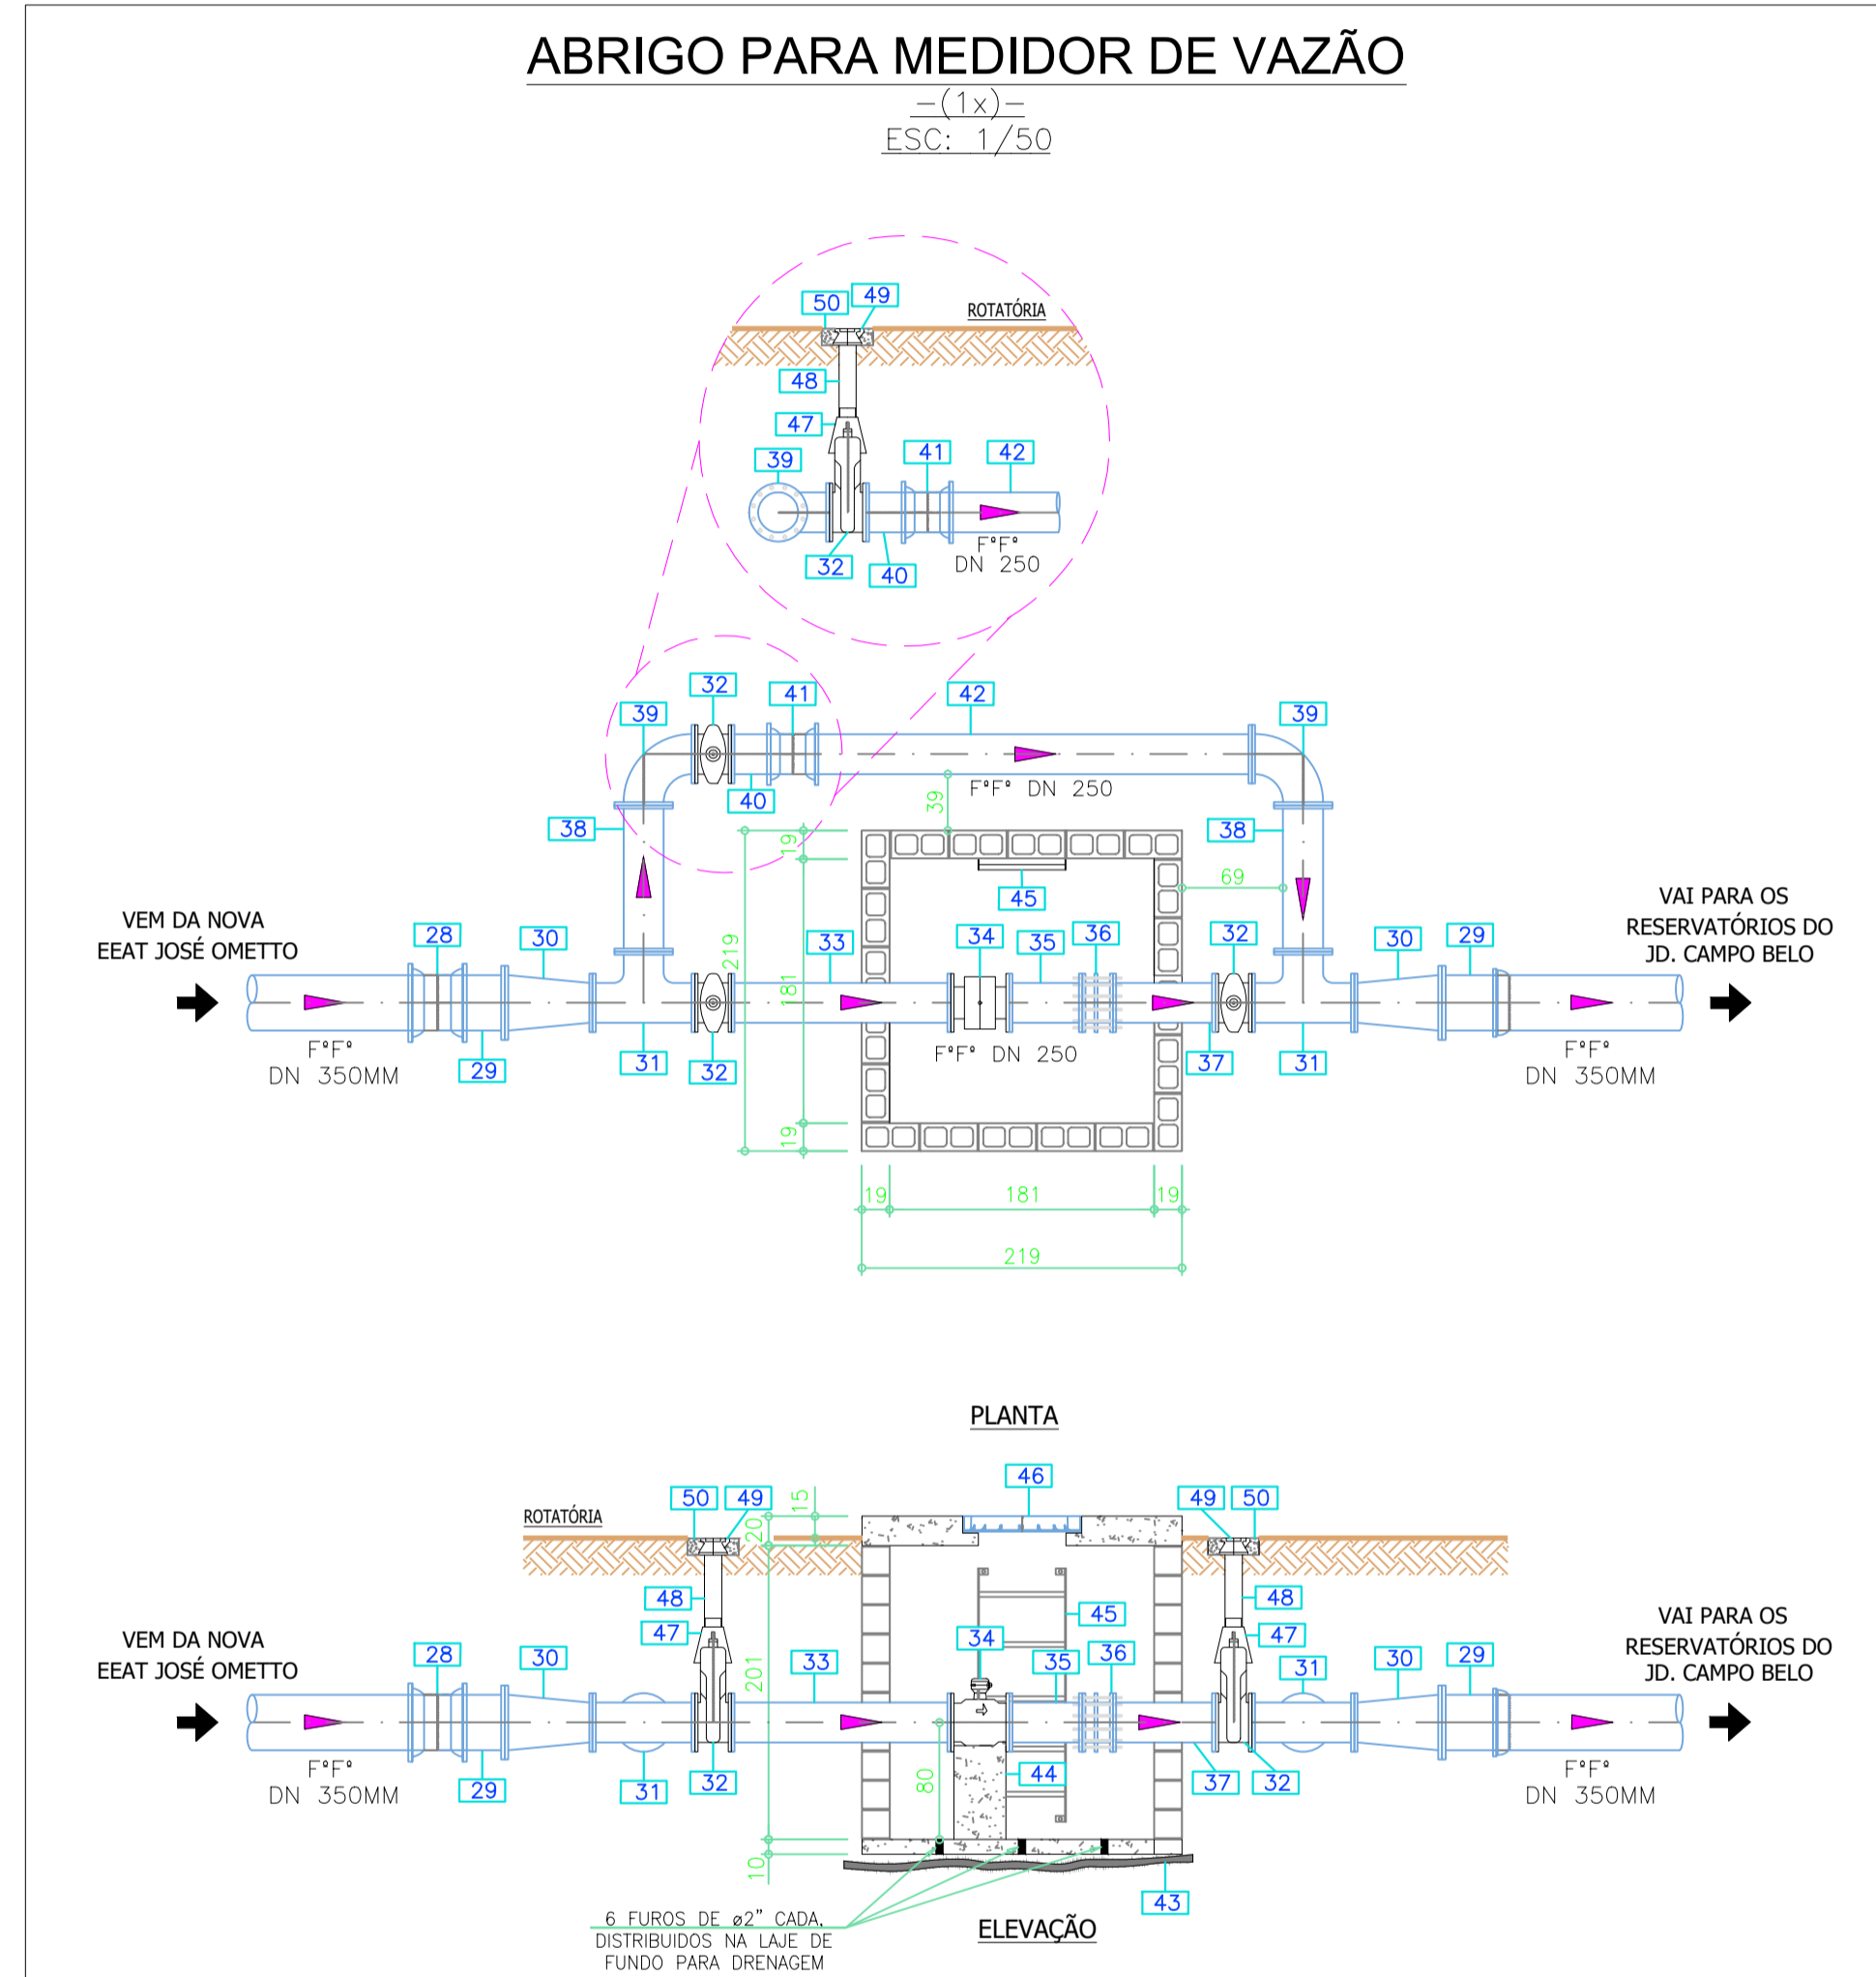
ABRIGO PARA MEDIDOR DE VAZÃO
—(1x)—
ESC: 1/50

50 49 ROTATÓRIA
48
47
39 41 42
F°F° DN 250
32 40

32 41 42
39
40
F°F° DN 250
39
38
19
38
69
45
VEM DA NOVA EEAT JOSÉ OMETTO
28 30
219
181
33 34 35 36 32
30 29
VAI PARA OS RESERVATÓRIOS DO JD. CAMPO BELO
F°F° DN 350MM
29
31 32
F°F° DN 250
37 31
F°F° DN 350MM
19
19 181 19
219

PLANTA

46
50 49 15 49 50
ROTATÓRIA
20
48 48
45
47 34 47
VEM DA NOVA EEAT JOSÉ OMETTO
28 30 33 35 36 31 30 29
VAI PARA OS RESERVATÓRIOS DO JD. CAMPO BELO
201
80
44
F°F° DN 350MM
29 31 32 37 32
F°F° DN 350MM
10
43
6 FUROS DE ø2" CADA, DISTRIBUIDOS NA LAJE DE FUNDO PARA DRENAGEM
ELEVAÇÃO